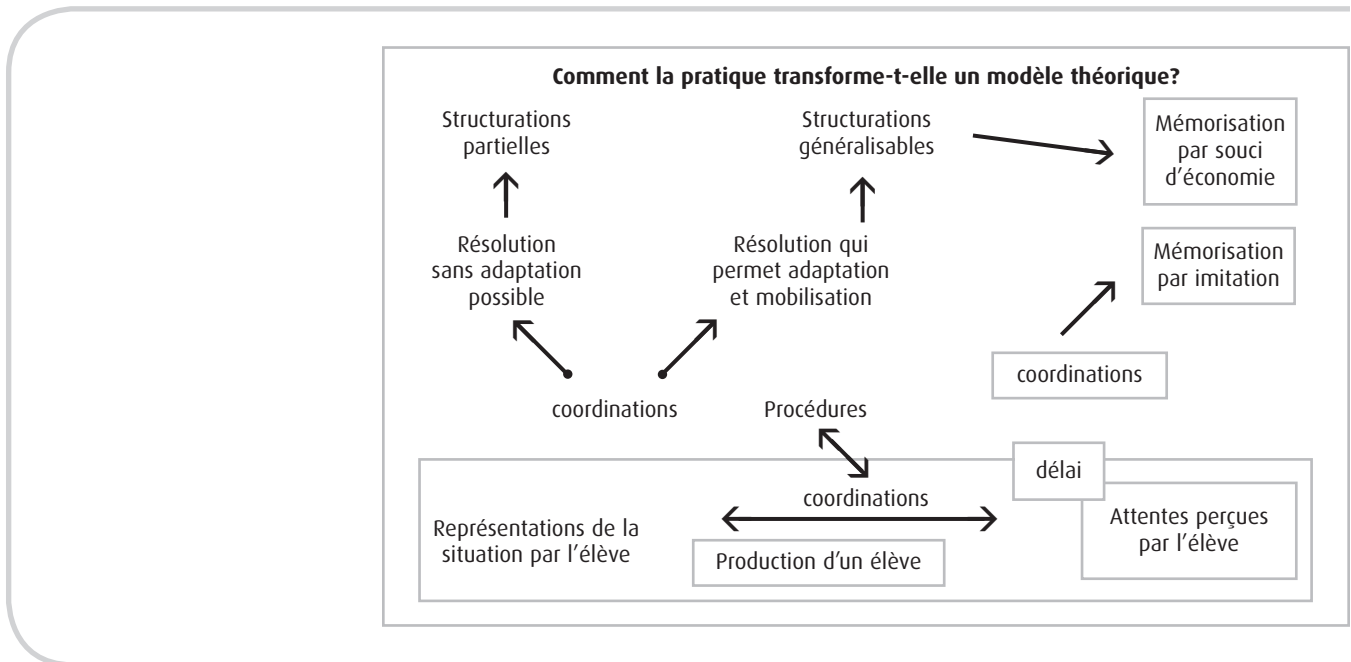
Comment la pratique transforme-t-elle un modèle théorique?

Structurations partielles

Structurations généralisables

Mémorisation par souci d'économie

Résolution sans adaptation possible

Résolution qui permet adaptation et mobilisation

Mémorisation par imitation

coordinations

coordinations

Procédures

délai

coordinations

Représentations de la situation par l'élève

Production d'un élève

Attentes perçues par l'élève